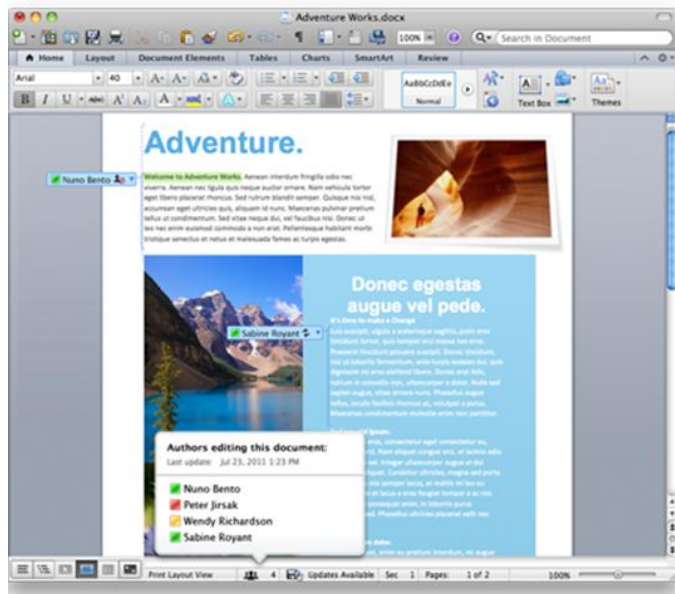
Adventure Works.docx

100%

Search in Document

Home Layout Document Elements Tables Charts SmartArt Review

Arial 40

AaBbCcDdEe Normal

Text Box Themes

Adventure.

Nuno Bento

Welcome to Adventure Works. Aenean interdum fringilla odio nec viverra. Aenean nec ligula quis neque auctor ornare. Nam vehicula tortor eget libero placerat rhoncus. Sed rutrum blandit semper. Quisque nisi nisl, accumsan eget ultricies quis, aliquet id nunc. Maecenas pulvinar pretium tellus ut condimentum. Sed vitae neque dui, vel faucibus nisi. Donec ut leo nec enim euismod commodo a non erat. Pellentesque habitant morbi tristique senectus et netus et malesuada fames ac turpis egestas.

Donec egestas augue vel pede.

Sabine Royant

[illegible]

Authors editing this document:
Last update: Jul 23, 2011 1:23 PM

Nuno Bento
Peter Jirsak
Wendy Richardson
Sabine Royant

Print Layout View 4 Updates Available Sec 1 Pages: 1 of 2 100%